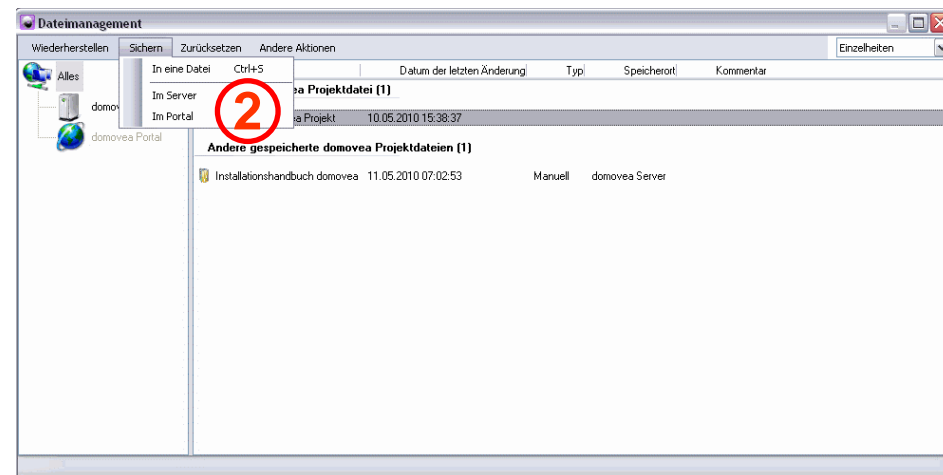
Dateimanagement

Wiederherstellen Sichern Zurücksetzen Andere Aktionen

Einzelheiten

In eine Datei Ctrl+S

Im Server

Im Portal

2

Alles

domov

domovea Portal

Datum der letzten Änderung Typ Speicherort Kommentar

ea Projektdatei (1)

ea Projekt 10.05.2010 15:38:37

Andere gespeicherte domovea Projektdateien (1)

Installationshandbuch domovea 11.05.2010 07:02:53 Manuell domovea Server